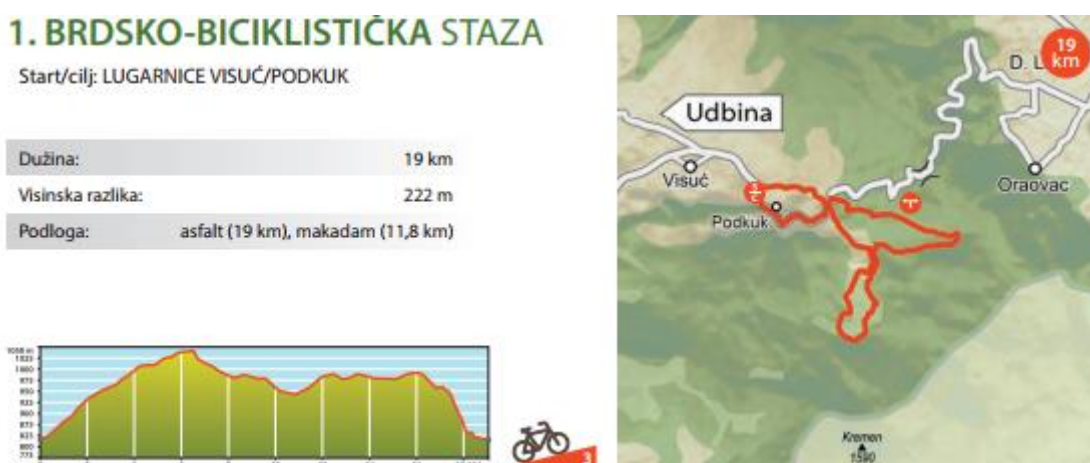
1. BRDSKO-BICIKLISTIČKA STAZA

Start/cilj: LUGARNICE VISUĆ/PODKUK

| Dužina: | 19 km |
|---|---|
| Visinska razlika: | 222 m |
| Podloga: | asfalt (19 km), makadam (11,8 km) |

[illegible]

Udbina

Visuć

Podkuk

D. L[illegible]

19 km

Oraovac

Kremen 1590